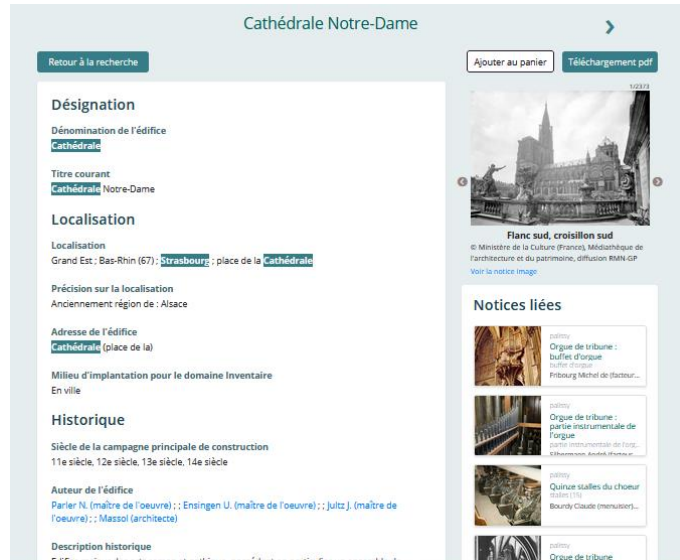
Cathédrale Notre-Dame

Retour à la recherche

Ajouter au panier

Téléchargement pdf

Désignation

Dénomination de l'édifice
Cathédrale

Titre courant
Cathédrale Notre-Dame

Localisation

Localisation
Grand Est ; Bas-Rhin (67) ; Strasbourg ; place de la Cathédrale

Précision sur la localisation
Anciennement région de : Alsace

Adresse de l'édifice
Cathédrale (place de la)

Milieu d'implantation pour le domaine Inventaire
En ville

Historique

Siècle de la campagne principale de construction
11e siècle, 12e siècle, 13e siècle, 14e siècle

Auteur de l'édifice
Parler N. (maître de l'oeuvre) ; ; Ensingen U. (maître de l'oeuvre) ; ; Jultz J. (maître de l'oeuvre) ; ; Massol (architecte)

Description historique
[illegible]

1/2373

Flanc sud, croisillon sud
© Ministère de la Culture (France), Médiathèque de l'architecture et du patrimoine, diffusion RMN-GP
Voir la notice image

Notices liées

palissy
Orgue de tribune : buffet d'orgue
buffet d'orgue
Fribourg Michel de (facteur...

palissy
Orgue de tribune : partie instrumentale de l'orgue
partie instrumentale de l'org...
Silbermann André (facteur...

palissy
Quinze stalles du choeur
stalles (15)
Bourdy Claude (menuisier)...

palissy
Orgue de tribune